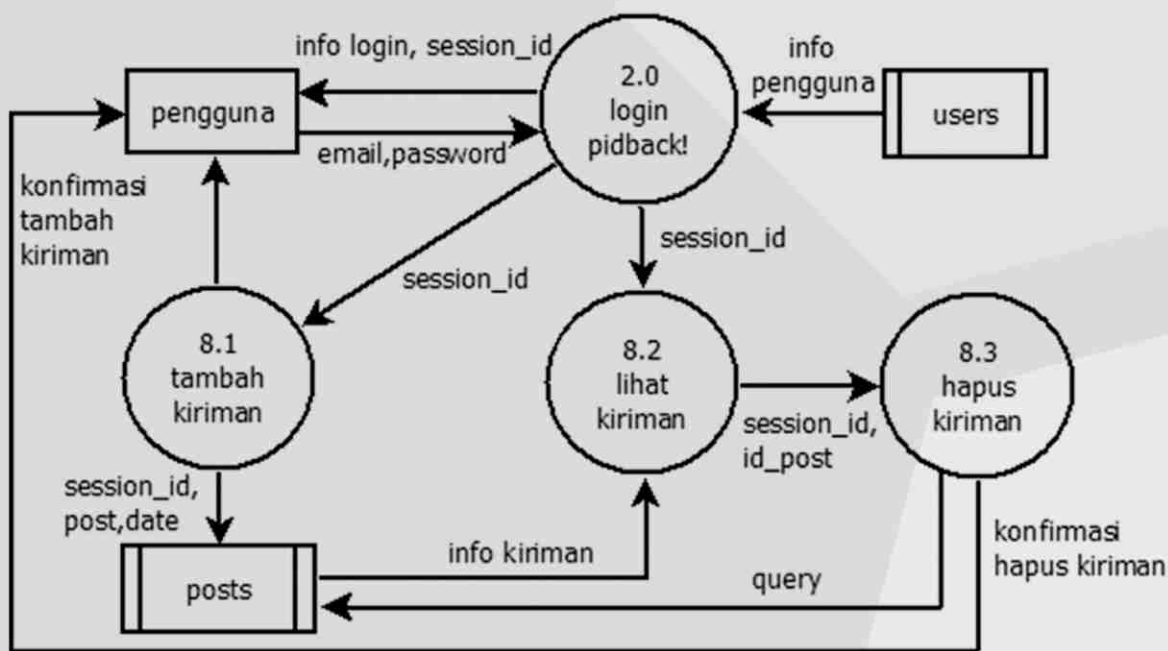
info login, session_id

2.0
login
pidback!

info
pengguna

pengguna

users

email,password

konfirmasi
tambah
kiriman

session_id

session_id

8.1
tambah
kiriman

8.2
lihat
kiriman

8.3
hapus
kiriman

session_id,
id_post

session_id,
post,date

konfirmasi
hapus kiriman

info kiriman

posts

query